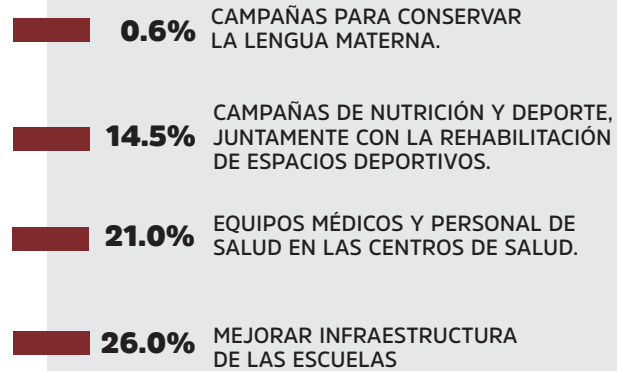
0.6% CAMPAÑAS PARA CONSERVAR LA LENGUA MATERNA.

14.5% CAMPAÑAS DE NUTRICIÓN Y DEPORTE, JUNTAMENTE CON LA REHABILITACIÓN DE ESPACIOS DEPORTIVOS.

21.0% EQUIPOS MÉDICOS Y PERSONAL DE SALUD EN LAS CENTROS DE SALUD.

26.0% MEJORAR INFRAESTRUCTURA DE LAS ESCUELAS